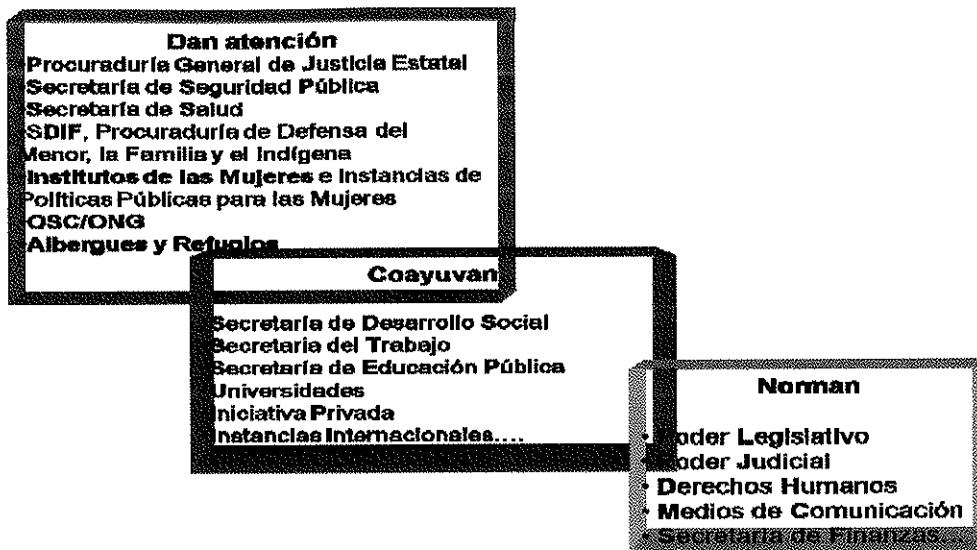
Dan atención

Procuraduría General de Justicia Estatal
Secretaría de Seguridad Pública
Secretaría de Salud
SDIF, Procuraduría de Defensa del Menor, la Familia y el Indígena
Institutos de las Mujeres e Instancias de Políticas Públicas para las Mujeres
OSC/ONG
Albergues y Refugios

Coayuvan

Secretaría de Desarrollo Social
Secretaría del Trabajo
Secretaría de Educación Pública
Universidades
Iniciativa Privada
Instancias Internacionales....

Norman

• Poder Legislativo
• Poder Judicial
• Derechos Humanos
• Medios de Comunicación
• Secretaría de Finanzas...